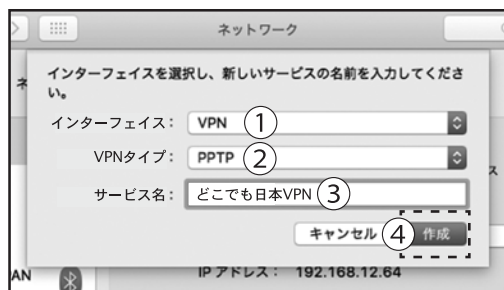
ネットワーク

インターフェイスを選択し、新しいサービスの名前を入力してください。

インターフェイス： VPN ①

VPNタイプ： PPTP ②

サービス名： どこでも日本VPN ③

キャンセル ④ 作成

IP アドレス： 192.168.12.64